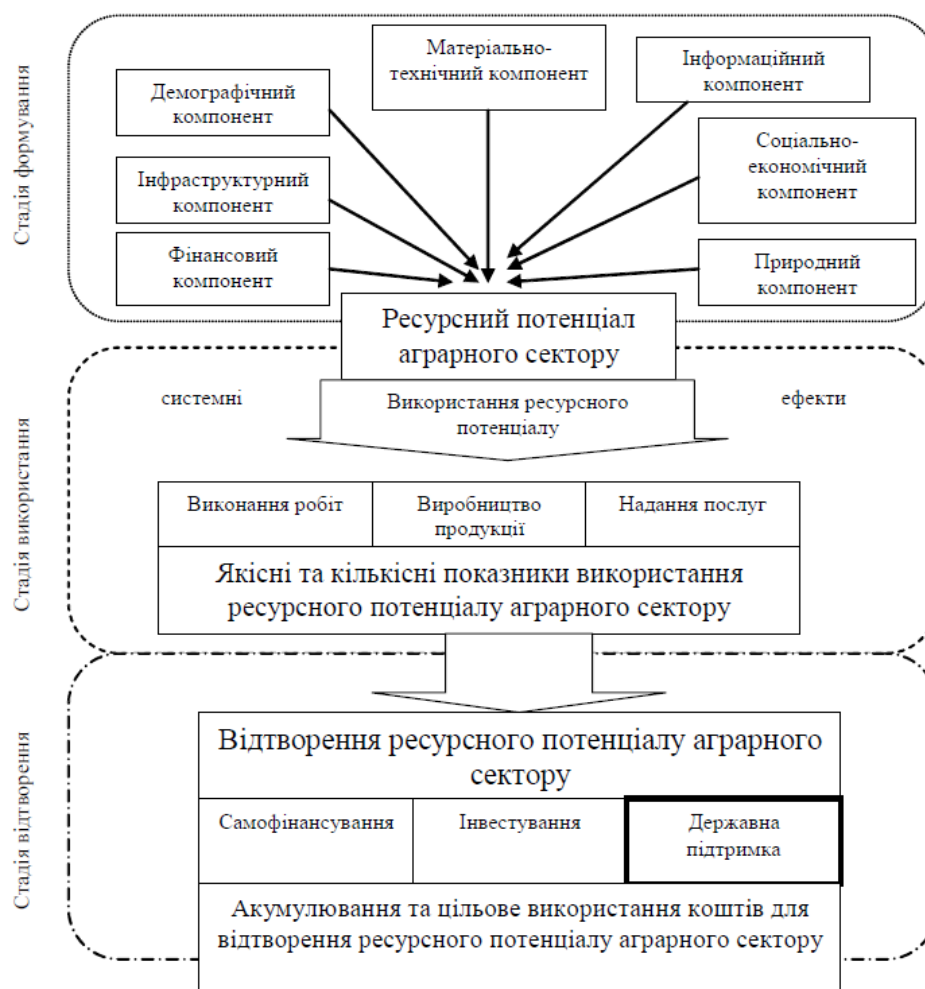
Стадія формування

Демографічний компонент

Матеріально-технічний компонент

Інформаційний компонент

Соціально-економічний компонент

Інфраструктурний компонент

Фінансовий компонент

Природний компонент

Ресурсний потенціал аграрного сектору

Стадія використання

системні

Використання ресурсного потенціалу

ефекти

| Виконання робіт | Виробництво продукції | Надання послуг |
|---|---|---|

Якісні та кількісні показники використання ресурсного потенціалу аграрного сектору

Стадія відтворення

Відтворення ресурсного потенціалу аграрного сектору

| Самофінансування | Інвестування | Державна підтримка |
|---|---|---|

Акумулювання та цільове використання коштів для відтворення ресурсного потенціалу аграрного сектору